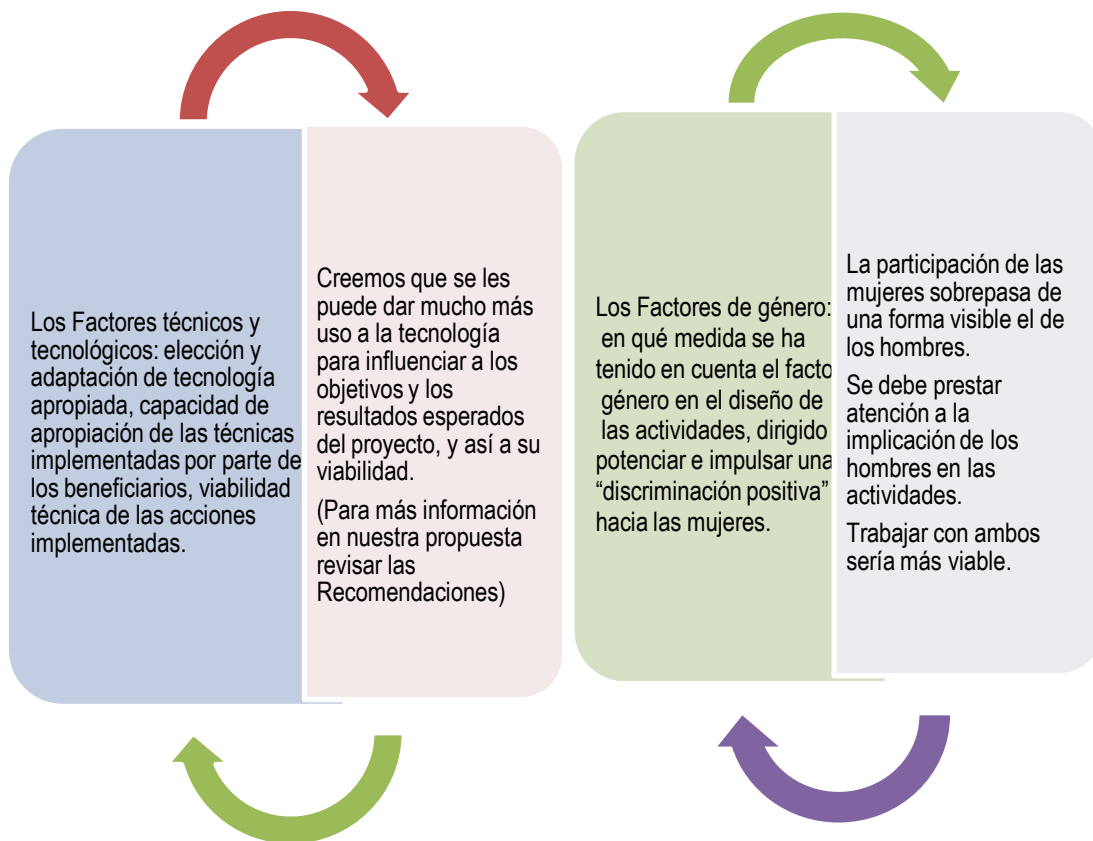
Los Factores técnicos y tecnológicos: elección y adaptación de tecnología apropiada, capacidad de apropiación de las técnicas implementadas por parte de los beneficiarios, viabilidad técnica de las acciones implementadas.

Creemos que se les puede dar mucho más uso a la tecnología para influenciar a los objetivos y los resultados esperados del proyecto, y así a su viabilidad.

(Para más información en nuestra propuesta revisar las Recomendaciones)

Los Factores de género: en qué medida se ha tenido en cuenta el facto género en el diseño de las actividades, dirigido potenciar e impulsar una "discriminación positiva" hacia las mujeres.

La participación de las mujeres sobrepasa de una forma visible el de los hombres.

Se debe prestar atención a la implicación de los hombres en las actividades.

Trabajar con ambos sería más viable.